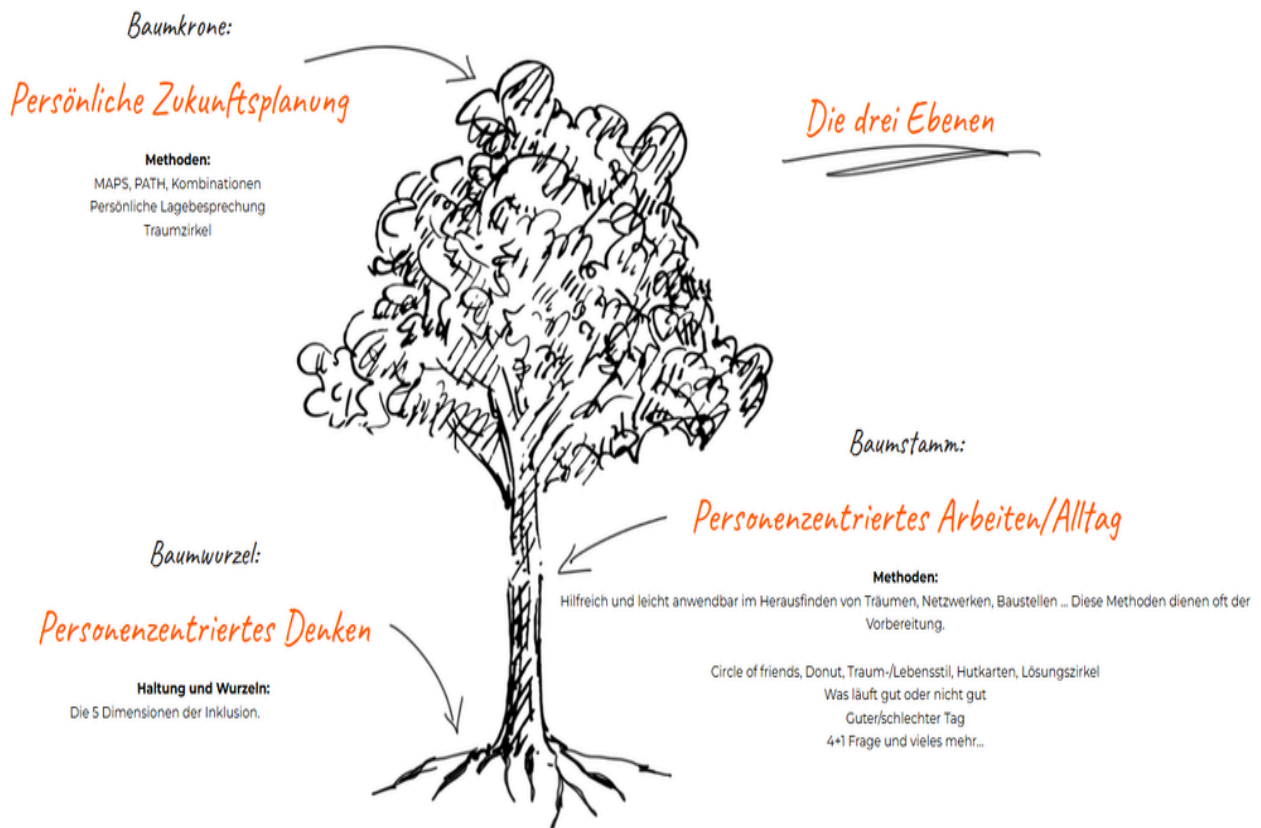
Baumkrone:

Persönliche Zukunftsplanung

Methoden:
MAPS, PATH, Kombinationen
Persönliche Lagebesprechung
Traumzirkel

Die drei Ebenen

Baumstamm:

Personenzentriertes Arbeiten/Alltag

Methoden:
Hilfreich und leicht anwendbar im Herausfinden von Träumen, Netzwerken, Baustellen ... Diese Methoden dienen oft der Vorbereitung.

Circle of friends, Donut, Traum-/Lebensstil, Hutkarten, Lösungszirkel
Was läuft gut oder nicht gut
Guter/schlechter Tag
4+1 Frage und vieles mehr...

Baumwurzel:

Personenzentriertes Denken

Haltung und Wurzeln:
Die 5 Dimensionen der Inklusion.